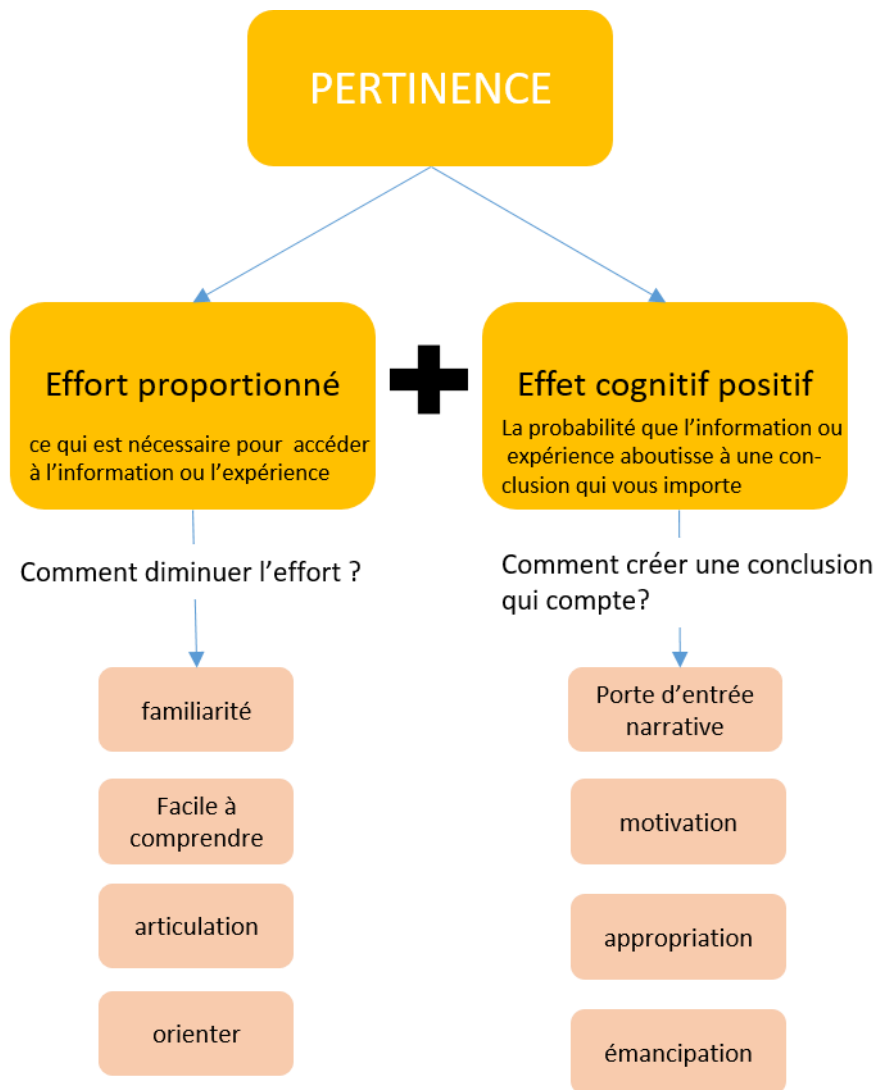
PERTINENCE

Effort proportionné

ce qui est nécessaire pour accéder à l'information ou l'expérience

Effet cognitif positif

La probabilité que l'information ou expérience aboutisse à une conclusion qui vous importe

Comment diminuer l'effort ?

familiarité

Facile à comprendre

articulation

orienter

Comment créer une conclusion qui compte?

Porte d'entrée narrative

motivation

appropriation

émancipation